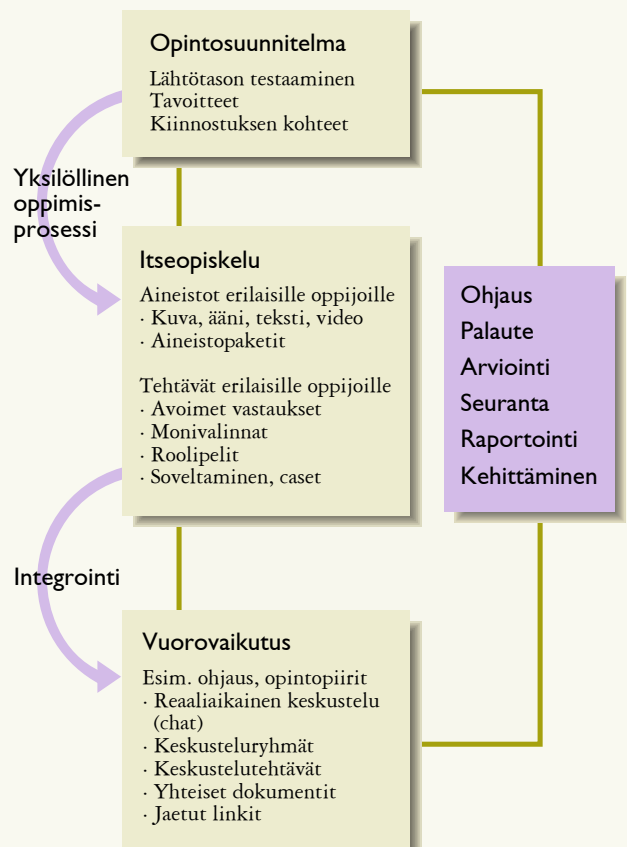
Opintosuunnitelma

Lähtötason testaaminen
Tavoitteet
Kiinnostuksen kohteet

Yksilöllinen oppimis-prosessi

Itseopiskelu

Aineistot erilaisille oppijoille
· Kuva, ääni, teksti, video
· Aineistopaketit

Tehtävät erilaisille oppijoille
· Avoimet vastaukset
· Monivalinnat
· Roolipelit
· Soveltaminen, caset

Integrointi

Vuorovaikutus

Esim. ohjaus, opintopiirit
· Reaaliaikainen keskustelu (chat)
· Keskusteluryhmät
· Keskustelutehtävät
· Yhteiset dokumentit
· Jaetut linkit

Ohjaus
Palaute
Arviointi
Seuranta
Raportointi
Kehittäminen